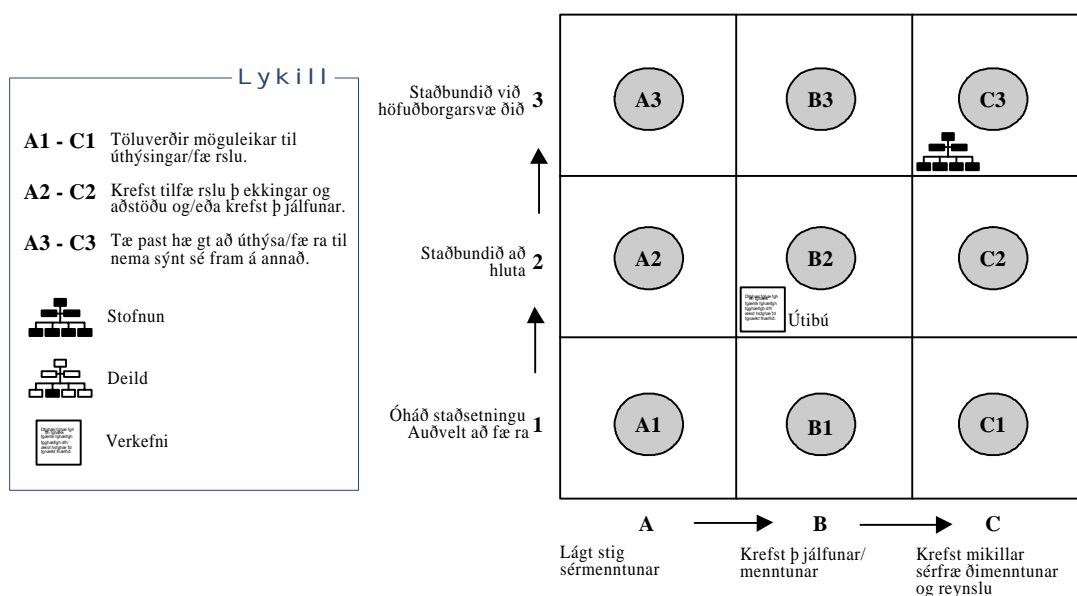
Lykill

A1 - C1 Töluverðir möguleikar til úthýsingar/færslu.

A2 - C2 Krefst tilfærslu þekkingar og aðstöðu og/eða krefst þjálfunar.

A3 - C3 Tæpast hægt að úthýsa/færa til nema sýnt sé fram á annað.

Stofnun

Deild

Verkefni

Staðbundið við höfuðborgarsvæðið 3

Staðbundið að hluta 2

Óháð staðsetningu Auðvelt að færa 1

| A3 | B3 | C3 |
|---|---|---|
| A2 | B2 Útibú | C2 |
| A1 | B1 | C1 |

A B C

Lágt stig sérmenntunar

Krefst þjálfunar/ menntunar

Krefst mikillar sérfræðimenntunar og reynslu